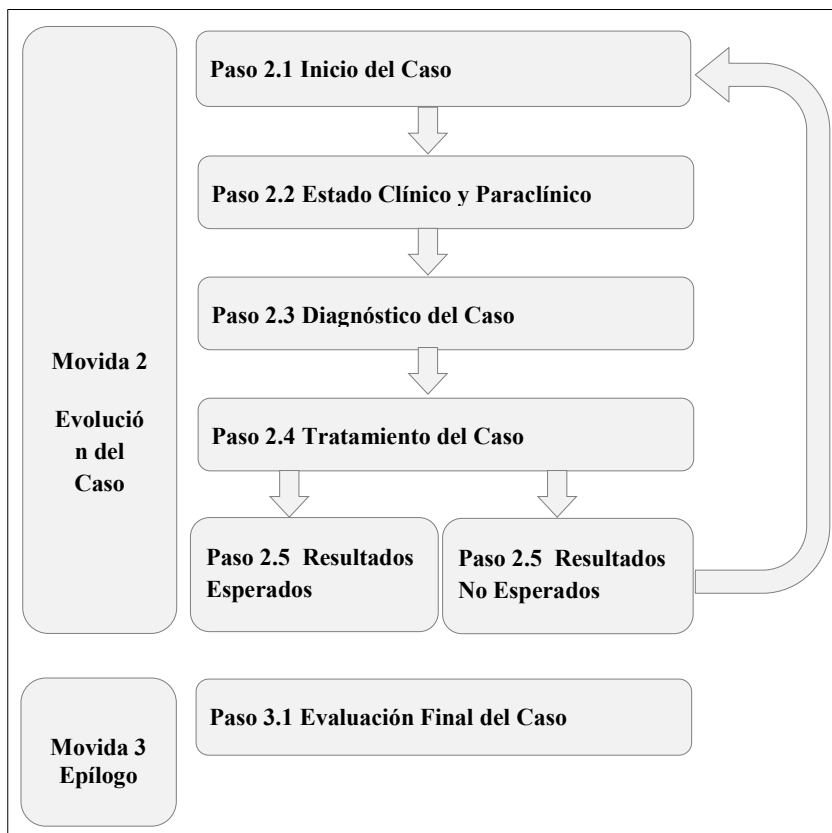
Movida 2

Evolució n del Caso

Paso 2.1 Inicio del Caso

Paso 2.2 Estado Clínico y Paraclínico

Paso 2.3 Diagnóstico del Caso

Paso 2.4 Tratamiento del Caso

Paso 2.5 Resultados Esperados

Paso 2.5 Resultados No Esperados

Movida 3 Epílogo

Paso 3.1 Evaluación Final del Caso